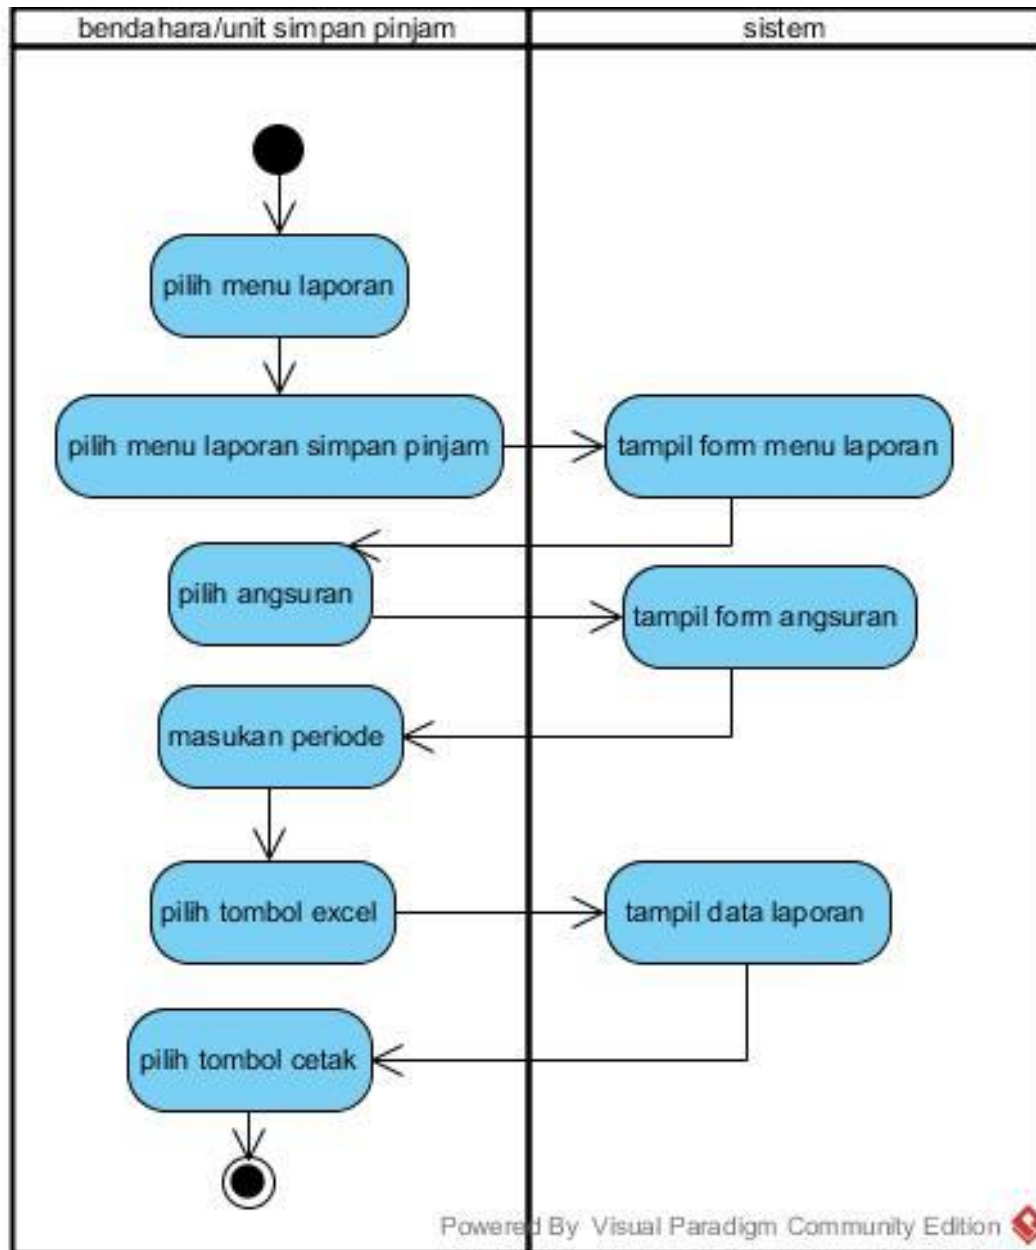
bendahara/unit simpan pinjam

sistem

pilih menu laporan

pilih menu laporan simpan pinjam

tampil form menu laporan

pilih angsuran

tampil form angsuran

masukan periode

pilih tombol excel

tampil data laporan

pilih tombol cetak

Powered By Visual Paradigm Community Edition